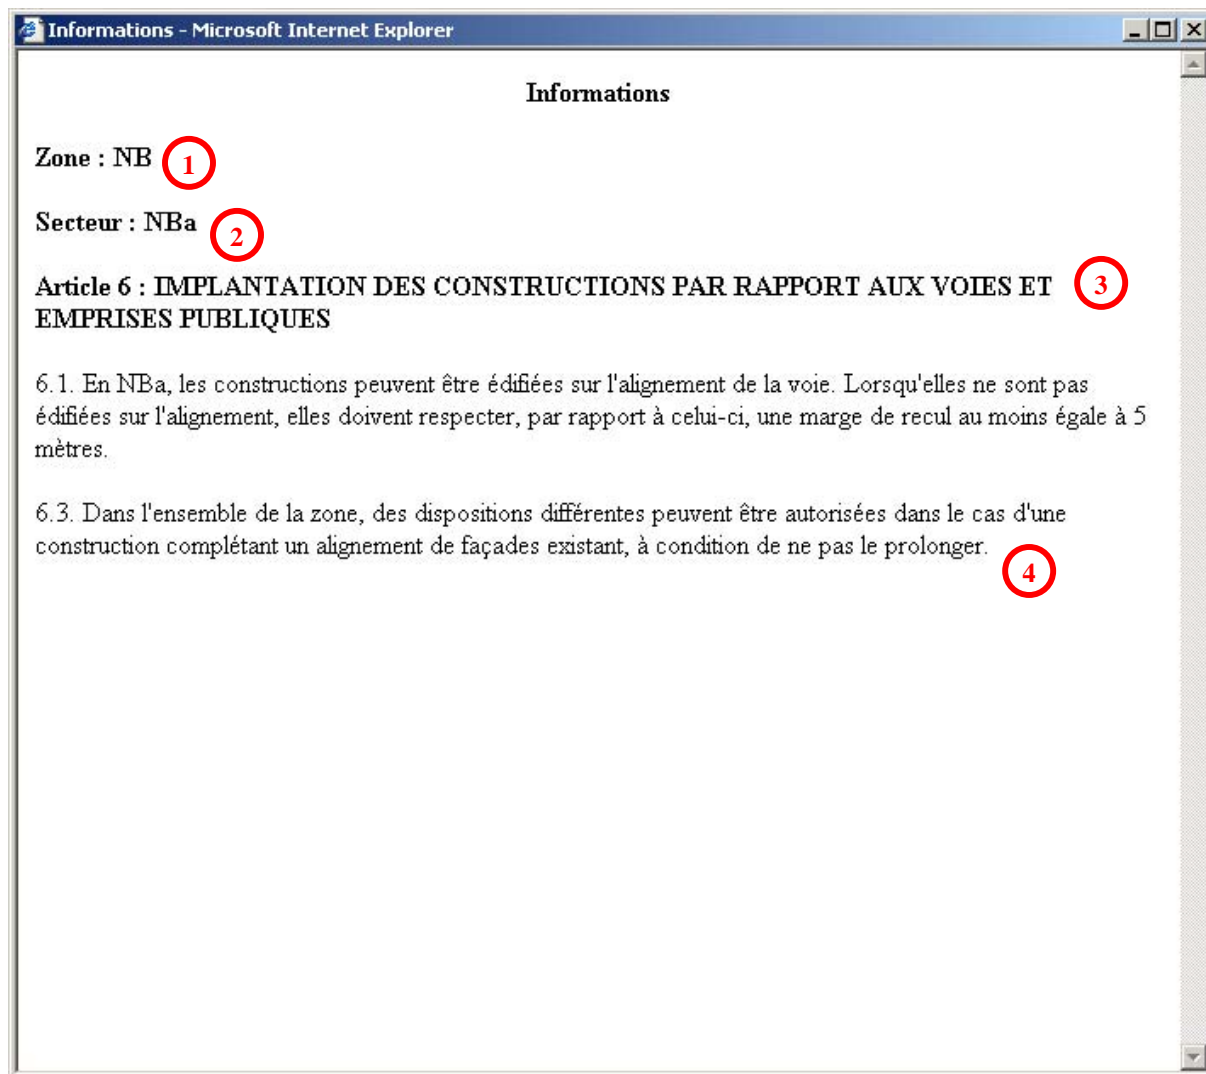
Informations - Microsoft Internet Explorer

Informations

Zone : NB 1

Secteur : NBa 2

Article 6 : IMPLANTATION DES CONSTRUCTIONS PAR RAPPORT AUX VOIES ET EMPRISES PUBLIQUES 3

6.1. En NBa, les constructions peuvent être édifiées sur l'alignement de la voie. Lorsqu'elles ne sont pas édifiées sur l'alignement, elles doivent respecter, par rapport à celui-ci, une marge de recul au moins égale à 5 mètres.

6.3. Dans l'ensemble de la zone, des dispositions différentes peuvent être autorisées dans le cas d'une construction complétant un alignement de façades existant, à condition de ne pas le prolonger.

4